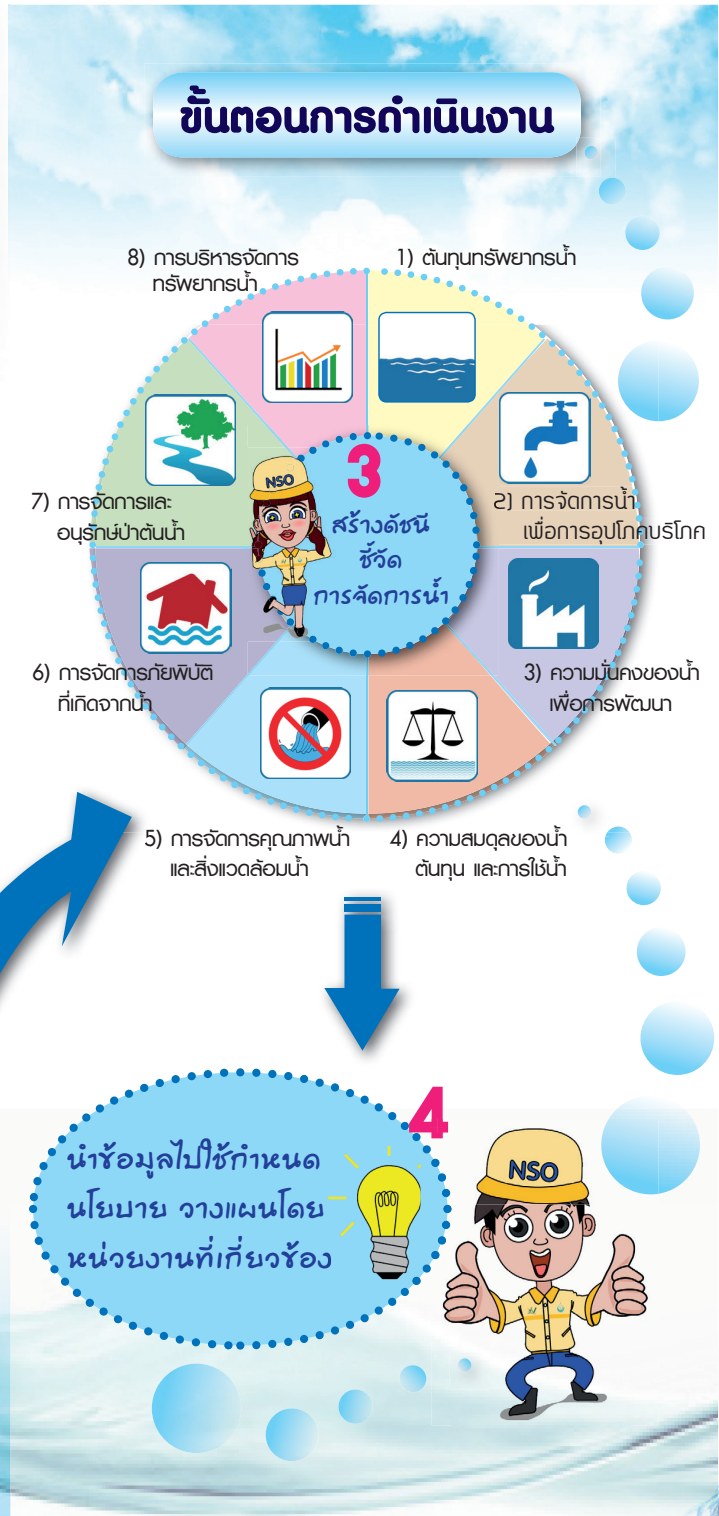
ขั้นตอนการดำเนินงาน

8) การบริหารจัดการทรัพยากรน้ำ

1) ต้นทุนทรัพยากรน้ำ

7) การจัดการและอนุรักษ์ป่าต้นน้ำ

NSO

3

สร้างดัชนีชี้วัดการจัดการน้ำ

2) การจัดการน้ำเพื่อการอุปโภคบริโภค

6) การจัดการภัยพิบัติที่เกิดจากน้ำ

3) ความมั่นคงของน้ำเพื่อการพัฒนา

5) การจัดการคุณภาพน้ำและสิ่งแวดล้อมน้ำ

4) ความสมดุลของน้ำต้นทุน และการใช้น้ำ

4

นำข้อมูลไปใช้กำหนดนโยบาย วางแผนโดยหน่วยงานที่เกี่ยวข้อง

NSO